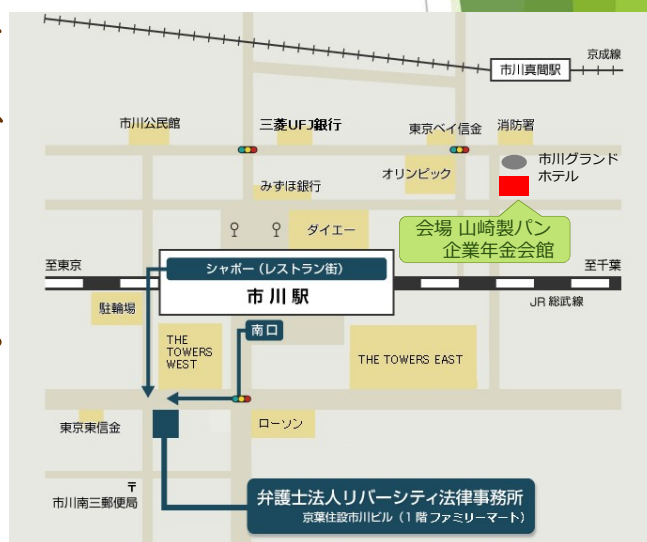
京成線
市川真間駅
市川公民館
三菱UFJ銀行
東京ベイ信金
消防署
市川グランドホテル
オリンピック
みずほ銀行
ダイエー
会場 山崎製パン
企業年金会館
至東京
至千葉
シャポー（レストラン街）
市川駅
JR 総武線
駐輪場
南口
THE TOWERS WEST
THE TOWERS EAST
ローソン
東京東信金
〒
市川南三郵便局
弁護士法人リバーシティ法律事務所
京葉住設市川ビル（1階ファミリーマート）